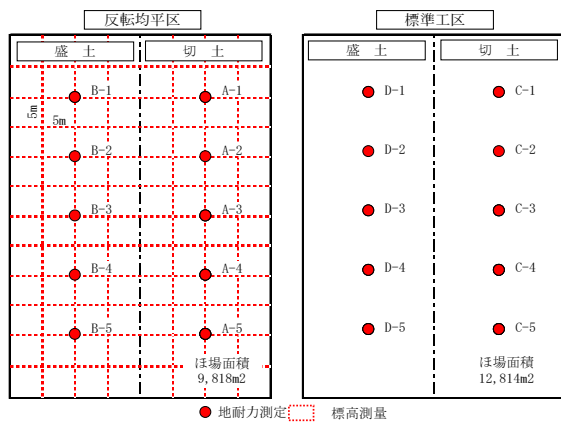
反転均平区

盛　土

切　土

5m

5m

B-1

A-1

B-2

A-2

B-3

A-3

B-4

A-4

B-5

A-5

ほ場面積
9,818m2

標準工区

盛　土

切　土

D-1

C-1

D-2

C-2

D-3

C-3

D-4

C-4

D-5

C-5

ほ場面積
12,814m2

地耐力測定　標高測量